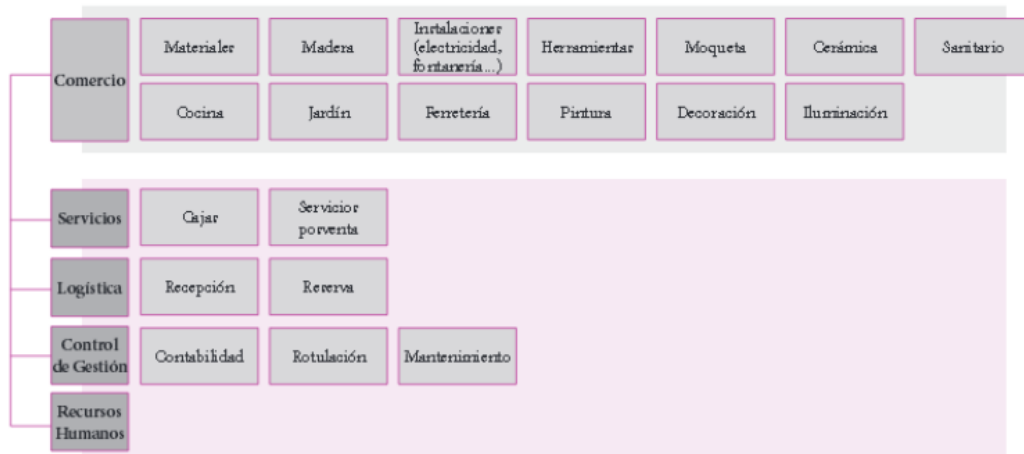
Comercio

Materiales
Madera
Instalaciones (electricidad, fontanería...)
Herramientas
Moqueta
Cerámica
Sanitario
Cocina
Jardín
Ferretería
Pintura
Decoración
Iluminación

Servicios

Cajas
Servicios posventa

Logística

Recepción
Reserva

Control de Gestión

Contabilidad
Rotulación
Mantenimiento

Recursos Humanos